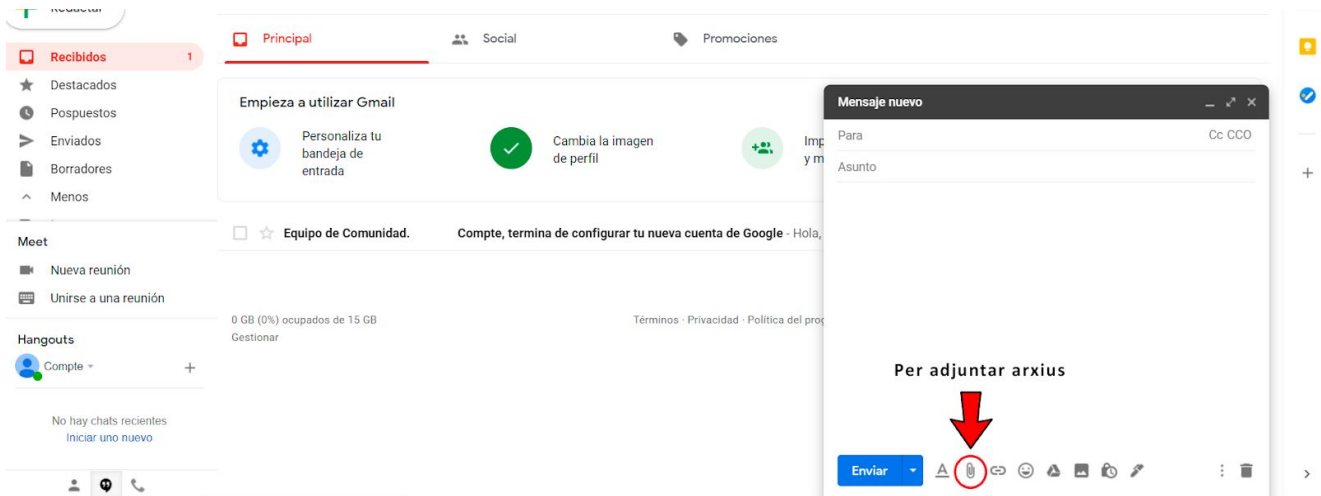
Redactar

Recibidos 1
Destacados
Pospuestos
Enviados
Borradores
Menos

Meet
Nueva reunión
Unirse a una reunión

Hangouts
Compte

No hay chats recientes
Iniciar uno nuevo

Principal
Social
Promociones

Empieza a utilizar Gmail
Personaliza tu bandeja de entrada
Cambia la imagen de perfil
Imp y m

Equipo de Comunidad.
Compte, termina de configurar tu nueva cuenta de Google - Hola,

0 GB (0%) ocupados de 15 GB
Gestionar

Términos · Privacidad · Política del prog

Mensaje nuevo
Para
Cc CCO
Asunto

Per adjuntar arxius

Enviar